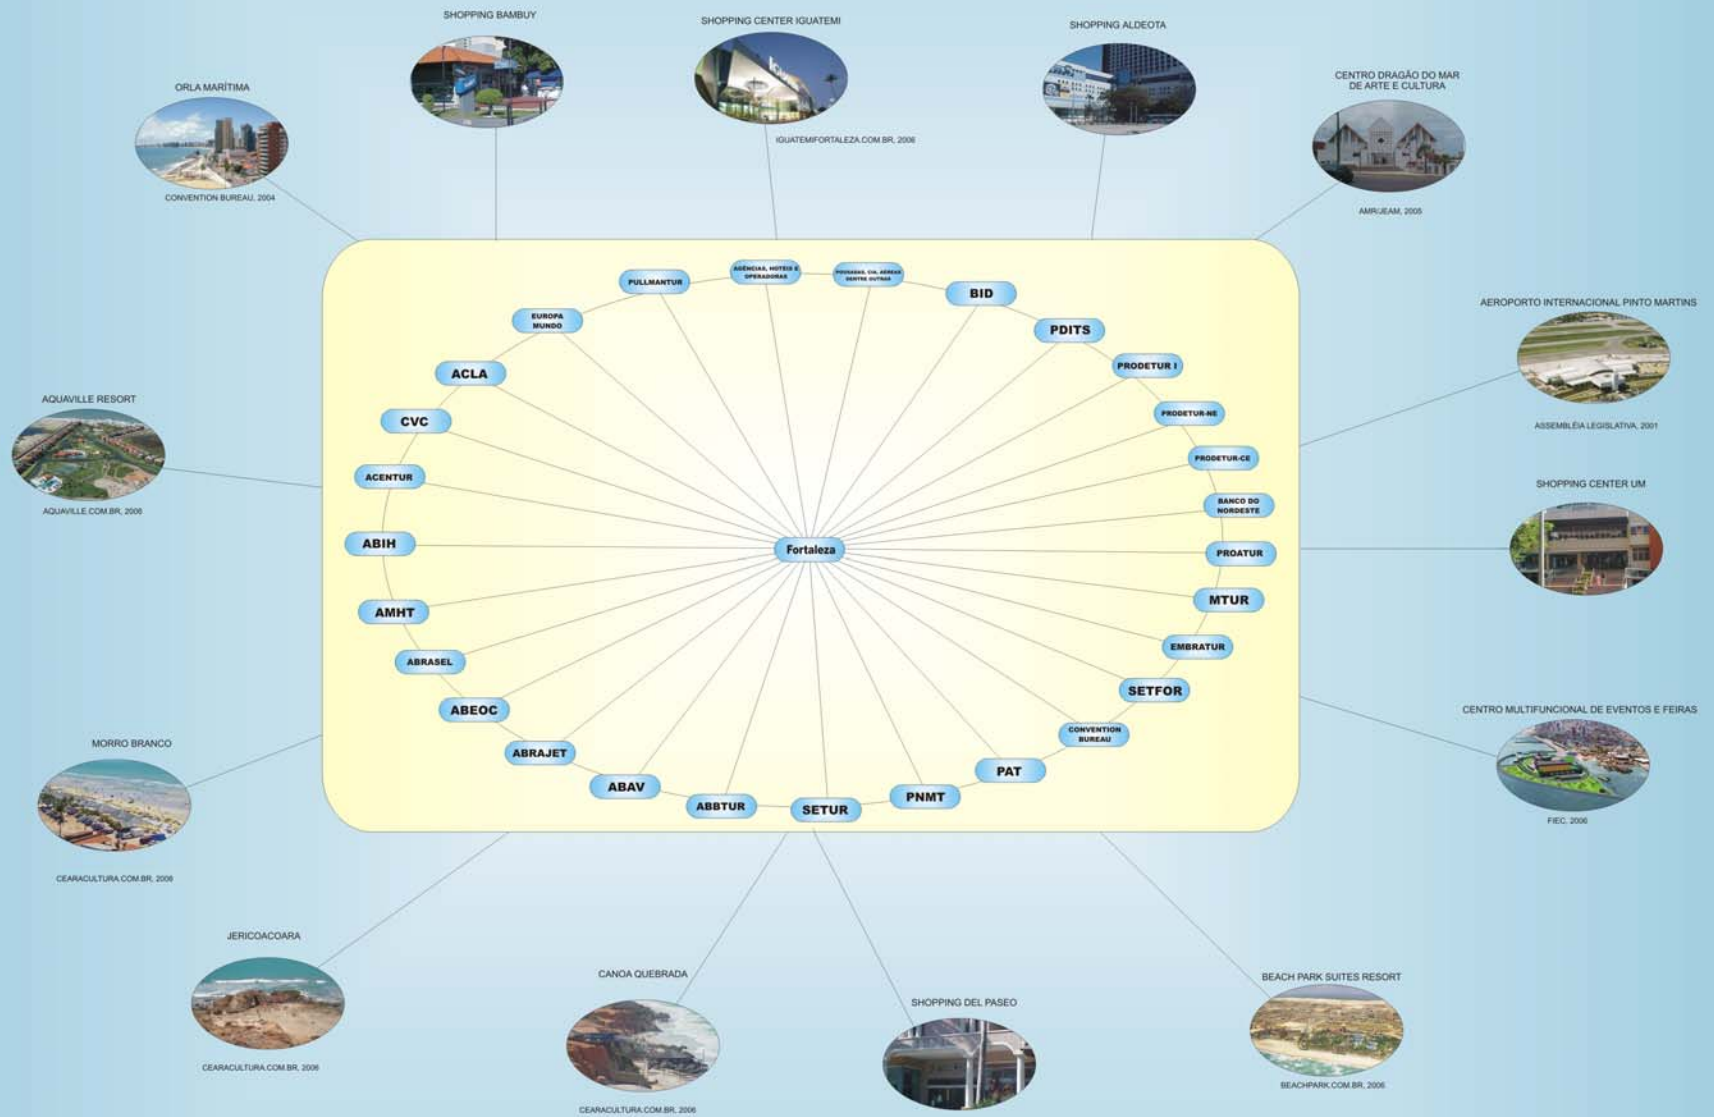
SHOPPING BAMBUY

SHOPPING CENTER IGUATEMI

IGUATEMIFORTALEZA.COM.BR, 2006

SHOPPING ALDEOTA

ORLA MARÍTIMA

CONVENTION BUREAU, 2004

CENTRO DRAGÃO DO MAR DE ARTE E CULTURA

AMR/JEAM, 2005

AEROPORTO INTERNACIONAL PINTO MARTINS

ASSEMBLÉIA LEGISLATIVA, 2001

AQUAVILLE RESORT

AQUAVILLE.COM.BR, 2006

SHOPPING CENTER UM

CENTRO MULTIFUNCIONAL DE EVENTOS E FEIRAS

FIEC, 2006

MORRO BRANCO

CEARACULTURA.COM.BR, 2006

JERICOACOARA

CEARACULTURA.COM.BR, 2006

CANOA QUEBRADA

CEARACULTURA.COM.BR, 2006

SHOPPING DEL PASEO

BEACH PARK SUITES RESORT

BEACHPARK.COM.BR, 2006

PULLMANTUR

AGÊNCIAS, HOTÉIS E OPERADORAS

POUSADAS, CIA. AÉREAS DENTRE OUTRAS

BID

PDITS

PRODETUR I

PRODETUR-NE

PRODETUR-CE

BANCO DO NORDESTE

PROATUR

MTUR

EMBRATUR

SETFOR

CONVENTION BUREAU

PAT

PNMT

SETUR

ABBTUR

ABAV

ABRAJET

ABEOC

ABRASEL

AMHT

ABIH

ACENTUR

CVC

ACLA

EUROPA MUNDO

Fortaleza